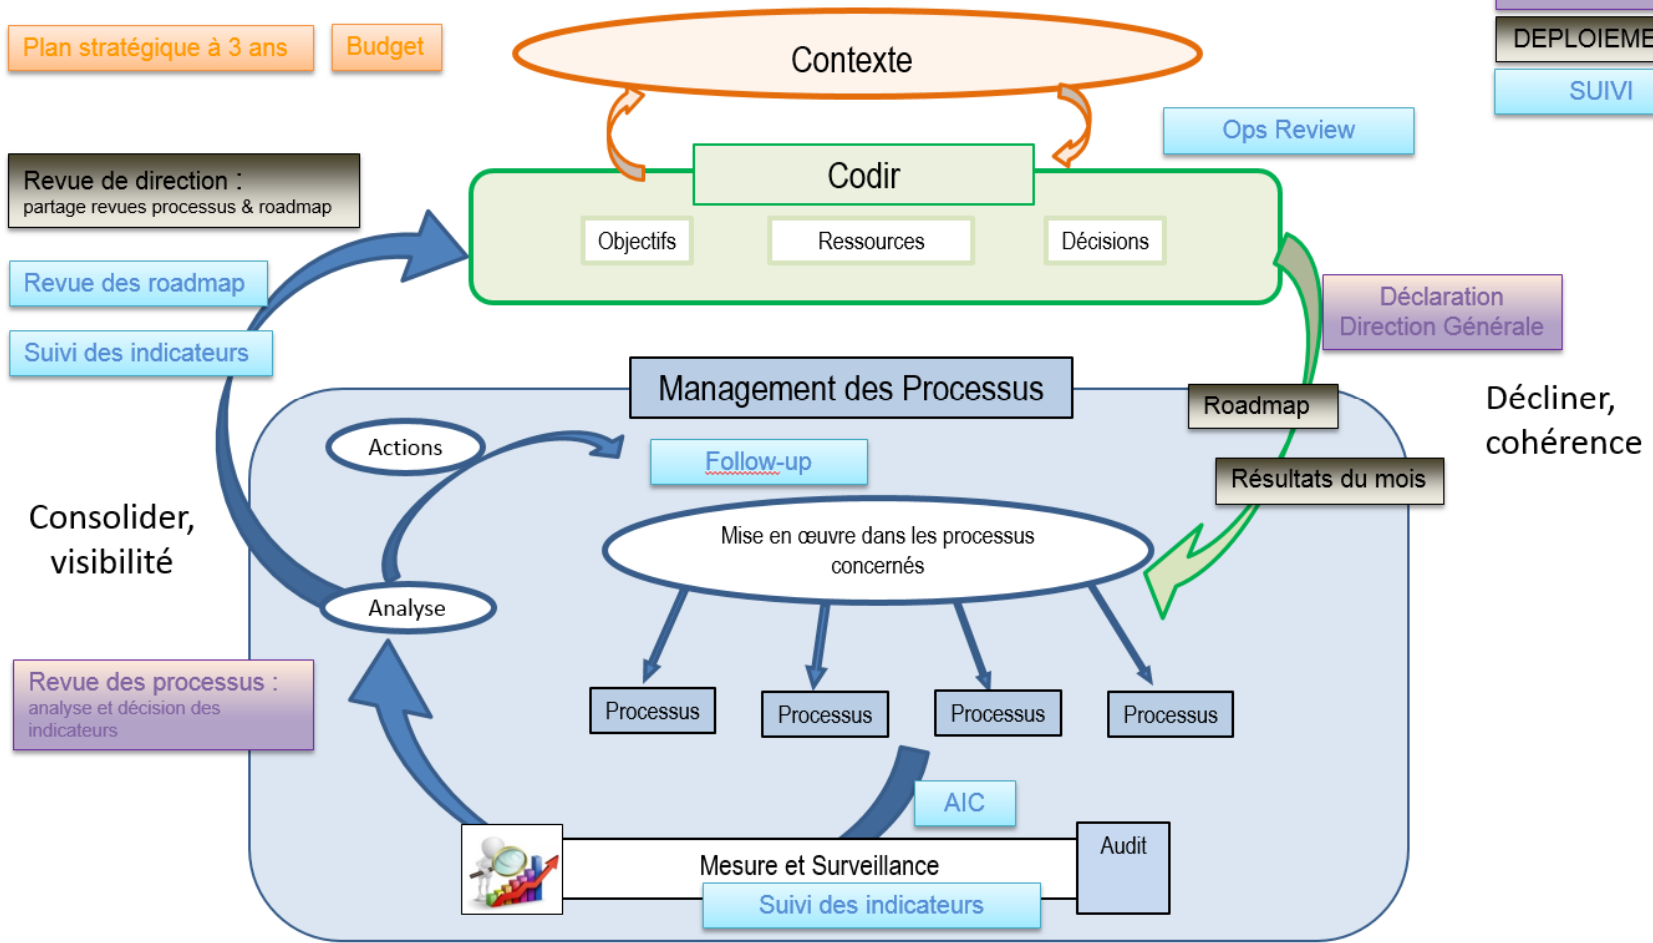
Plan stratégique à 3 ans

Budget

Contexte

DEPLOIEME

SUIVI

Ops Review

Revue de direction :
partage revues processus & roadmap

Codir

Objectifs

Ressources

Décisions

Revue des roadmap

Suivi des indicateurs

Déclaration Direction Générale

Management des Processus

Roadmap

Décliner, cohérence

Résultats du mois

Actions

Follow-up

Consolider, visibilité

Mise en œuvre dans les processus concernés

Analyse

Revue des processus :
analyse et décision des indicateurs

Processus

Processus

Processus

Processus

AIC

Audit

Mesure et Surveillance

Suivi des indicateurs